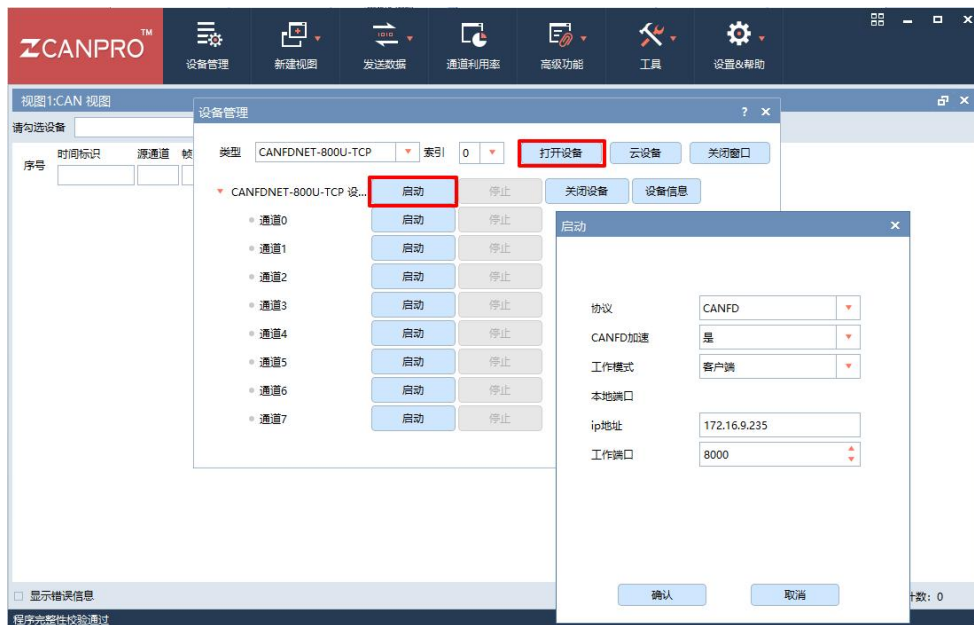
ZCANPRO™

设备管理 新建视图 发送数据 通道利用率 高级功能 工具 设置&帮助

视图1:CAN 视图

请勾选设备

序号 时间标识 源通道 帧

设备管理 ? ×

类型 CANFDNET-800U-TCP 索引 0 打开设备 云设备 关闭窗口

CANFDNET-800U-TCP 设... 启动 停止 关闭设备 设备信息

通道0 启动 停止
通道1 启动 停止
通道2 启动 停止
通道3 启动 停止
通道4 启动 停止
通道5 启动 停止
通道6 启动 停止
通道7 启动 停止

启动 ×

协议 CANFD
CANFD加速 是
工作模式 客户端
本地端口
ip地址 172.16.9.235
工作端口 8000

确认 取消

显示错误信息

计数: 0

程序完整性校验通过